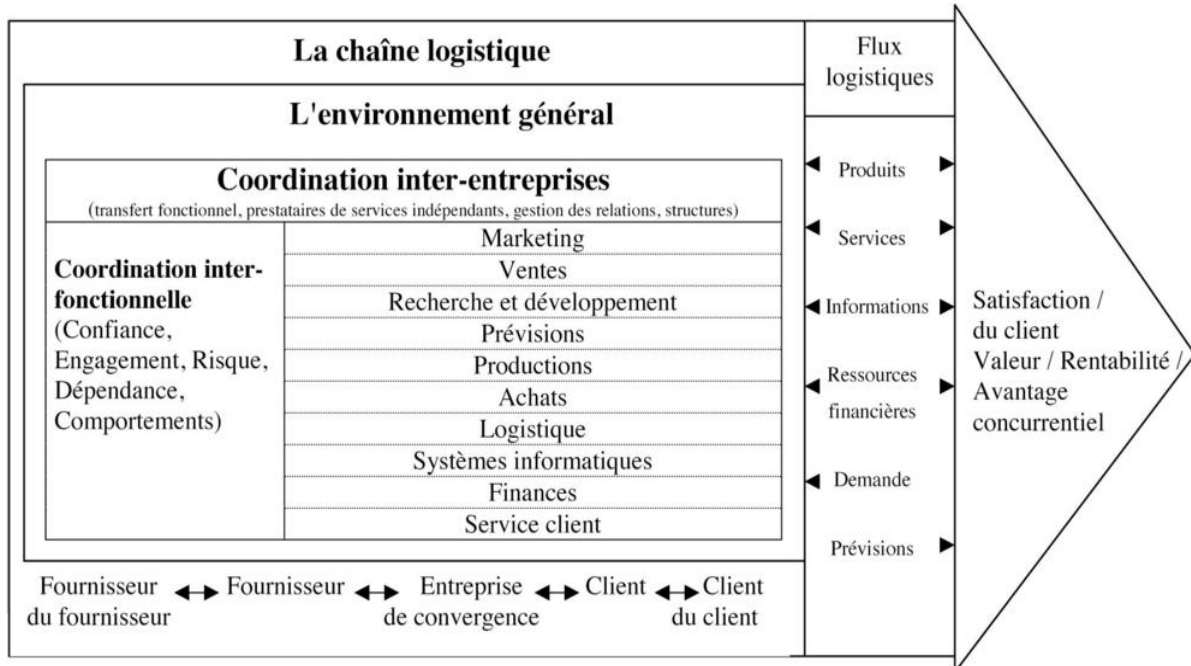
La chaîne logistique

L'environnement général

Coordination inter-entreprises
(transfert fonctionnel, prestataires de services indépendants, gestion des relations, structures)

Coordination inter-fonctionnelle
(Confiance, Engagement, Risque, Dépendance, Comportements)

Marketing
Ventes
Recherche et développement
Prévisions
Productions
Achats
Logistique
Systèmes informatiques
Finances
Service client

Fournisseur du fournisseur
Fournisseur
Entreprise de convergence
Client
Client du client

Flux logistiques

Produits
Services
Informations
Ressources financières
Demande
Prévisions

Satisfaction / du client
Valeur / Rentabilité / Avantage concurrentiel